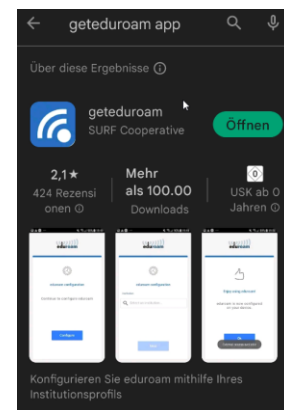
geteduroam app

Über diese Ergebnisse ⓘ

geteduroam
SURF Cooperative

Öffnen

2,1★
424 Rezensionen ⓘ

Mehr als 100.00
Downloads

0
USK ab 0 Jahren ⓘ

eduroam

eduroam

eduroam

eduroam configuration

eduroam configuration

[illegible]

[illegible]

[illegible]

Configure

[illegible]

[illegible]

Konfigurieren Sie eduroam mithilfe Ihres Institutionsprofils